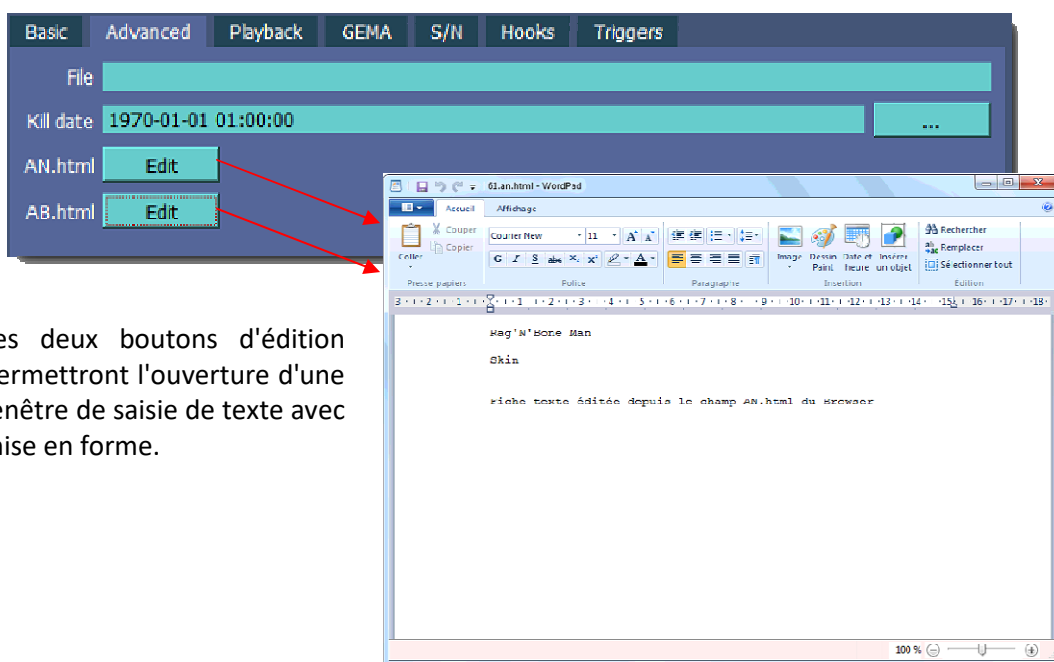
Basic Advanced Playback GEMA S/N Hooks Triggers

File

Kill date 1970-01-01 01:00:00 ...

AN.html Edit

AB.html Edit

61.an.html - WordPad

Accueil Affichage

Coller Couper Copier

Presse-papiers

Courier New 11

Police

Paragraphe

Image Dessin Paint Date et heure Insérer un objet

Insertion

Rechercher Remplacer Sélectionner tout

Edition

Rag'N'Bone Man

Skin

Fiche texte éditée depuis le champ AN.html du Browser

100 %

es deux boutons d'édition ermettront l'ouverture d'une enêtre de saisie de texte avec nise en forme.